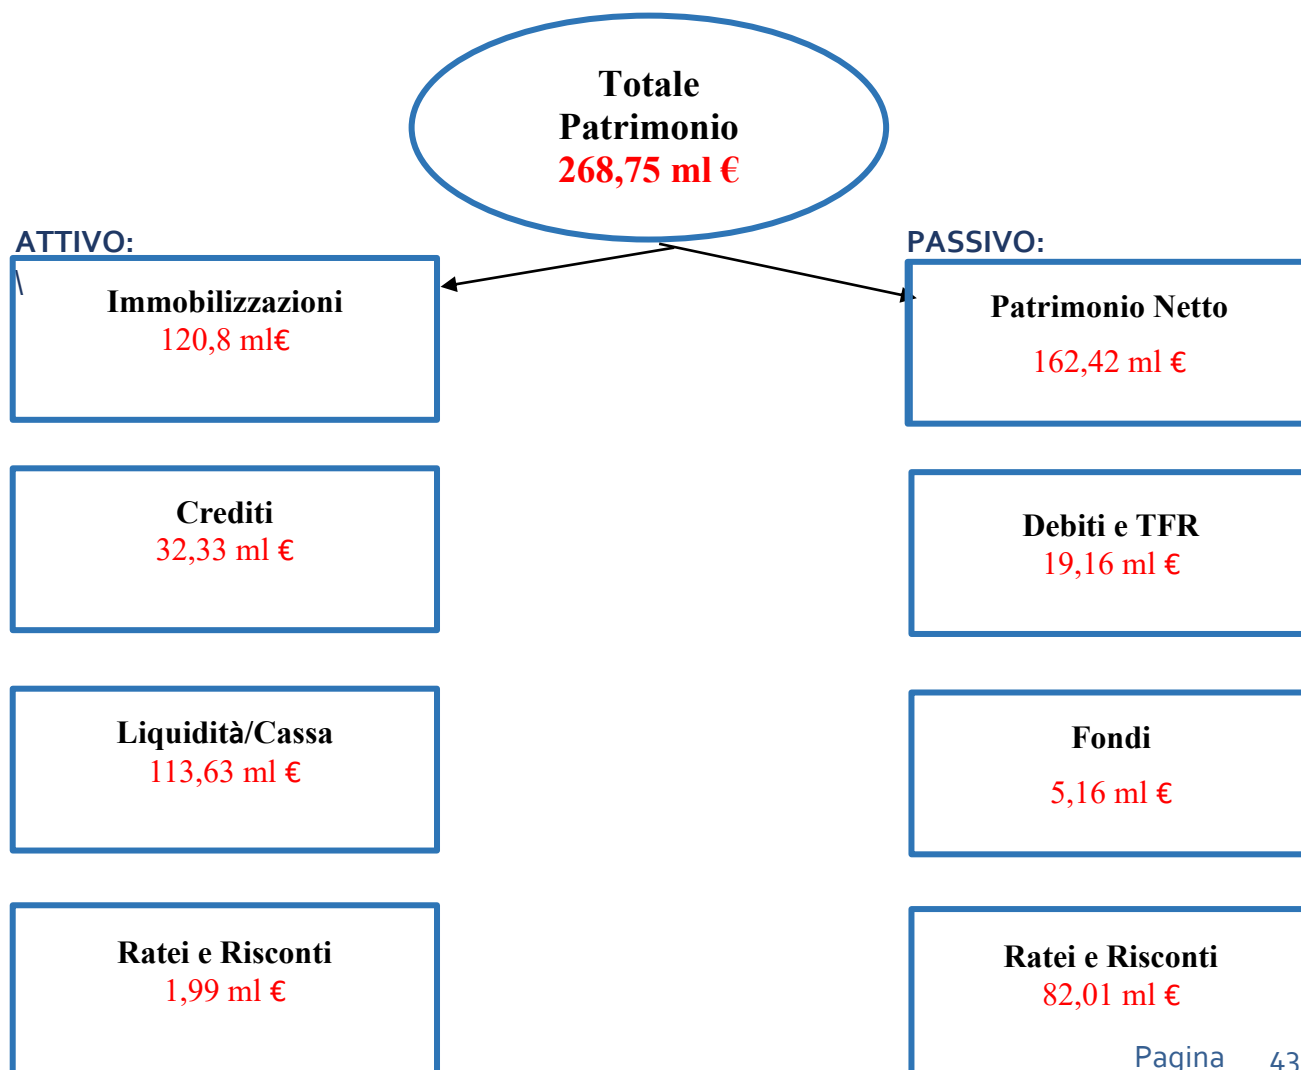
Totale Patrimonio
268,75 ml €

ATTIVO:

\

Immobilizzazioni
120,8 ml€

Crediti
32,33 ml €

Liquidità/Cassa
113,63 ml €

Ratei e Risconti
1,99 ml €

PASSIVO:

Patrimonio Netto
162,42 ml €

Debiti e TFR
19,16 ml €

Fondi
5,16 ml €

Ratei e Risconti
82,01 ml €

Pagina 43